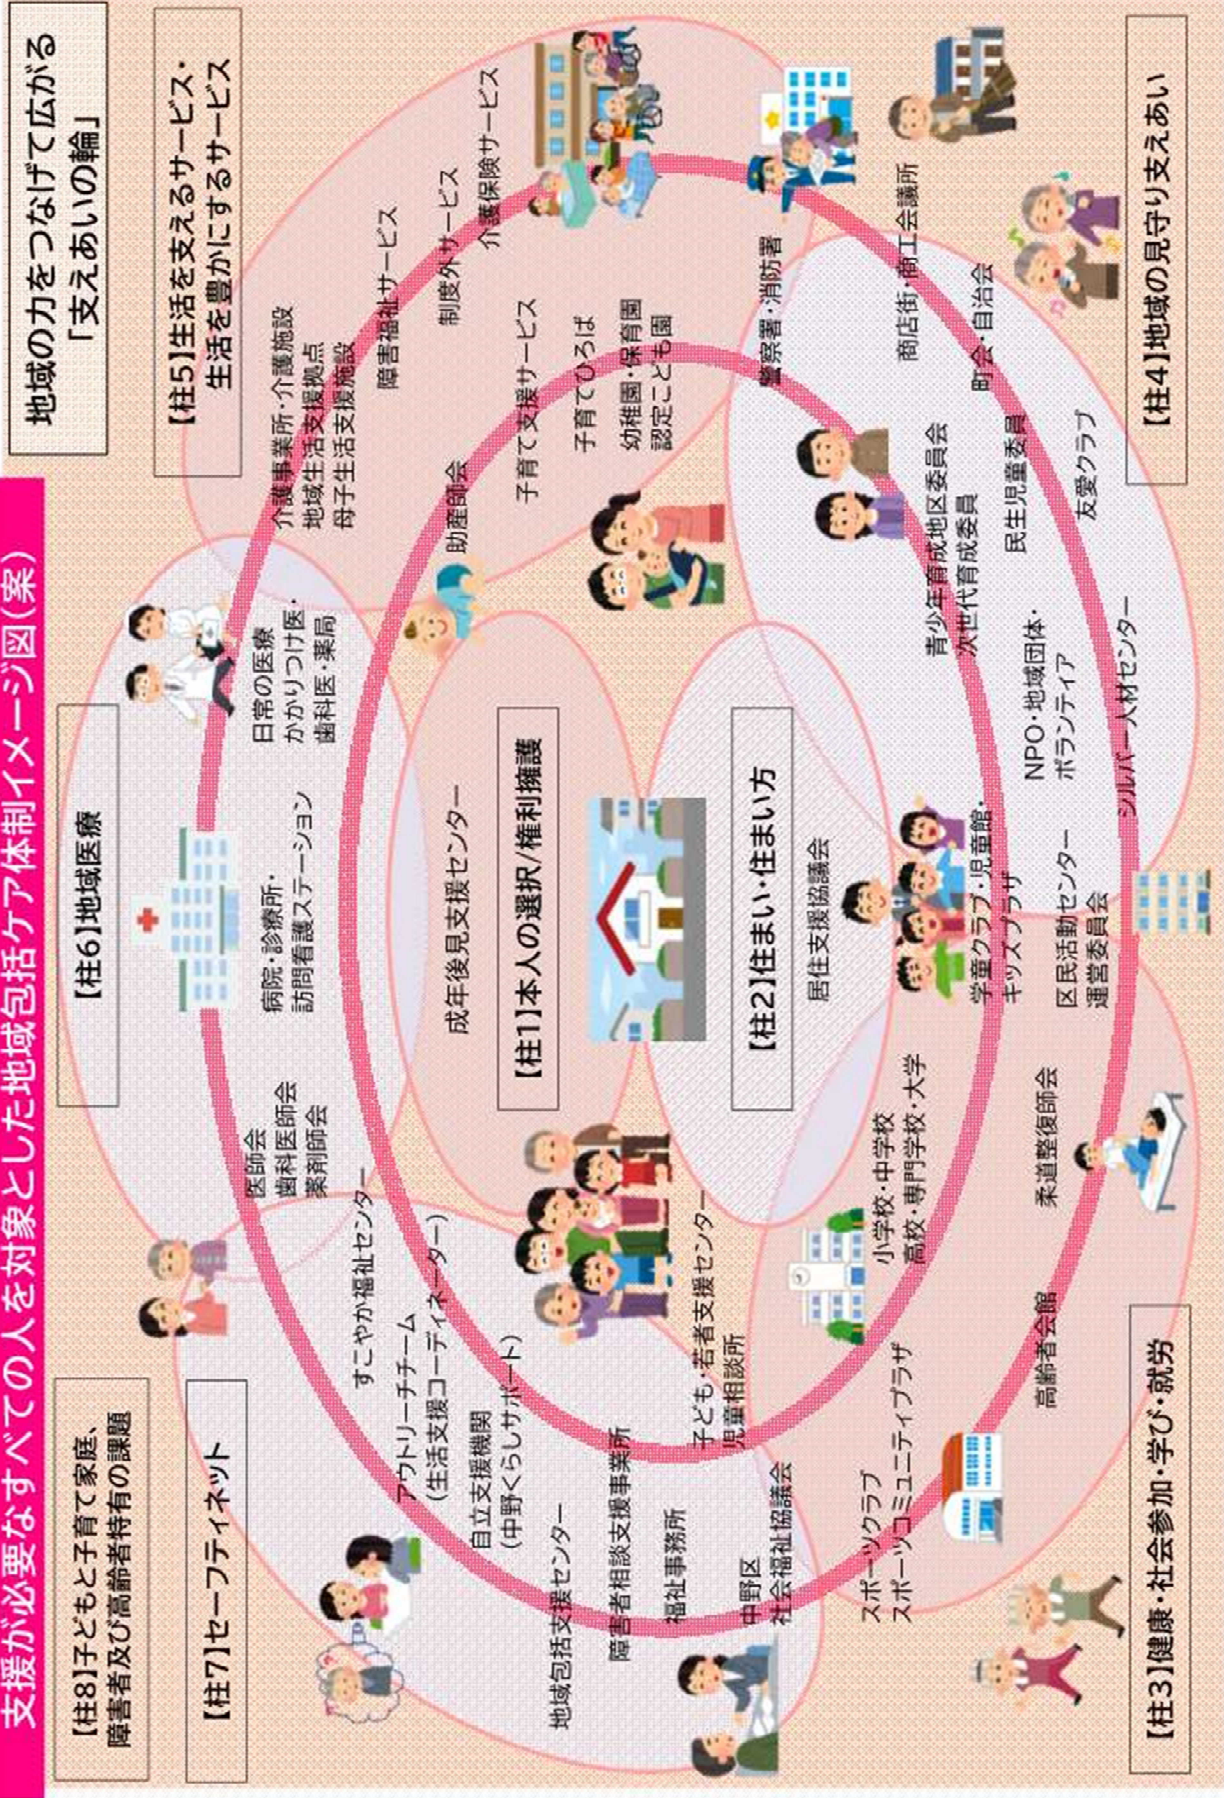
支援が必要なすべての人を対象とした地域包括ケア体制イメージ図（案）

地域の力をつなげて広がる「支えあいの輪」

【柱5】生活を支えるサービス・生活を豊かにするサービス

介護事業所・介護施設
地域生活支援拠点
母子生活支援施設
障害福祉サービス
制度外サービス
介護保険サービス
子育て支援サービス
子育てひろば
幼稚園・保育園
認定こども園
助産師会

【柱4】地域の見守り支えあい

警察署・消防署
商店街・商工会議所
町会・自治会
青少年育成地区委員会
次世代育成委員
民生児童委員
友愛クラブ
NPO・地域団体・ボランティア
シルバー人材センター

【柱6】地域医療

日常の医療
かかりつけ医・歯科医・薬局
病院・診療所・訪問看護ステーション
医師会
歯科医師会
薬剤師会

【柱1】本人の選択/権利擁護

成年後見支援センター

【柱2】住まい・住まい方

居住支援協議会
学童クラブ・児童館・キッズ・プラザ
区民活動センター運営委員会

【柱8】子どもと子育て家庭、障害者及び高齢者特有の課題

【柱7】セーフティネット

すこやか福祉センター
アウトリーチチーム
（生活支援コーディネーター）
自立支援機関
（中野くらしサポート）
子ども・若者支援センター
児童相談所
地域包括支援センター
障害者相談支援事業所
福祉事務所
中野区
社会福祉協議会

【柱3】健康・社会参加・学び・就労

小学校・中学校
高校・専門学校・大学
柔道整復師会
高齢者会館
スポーツクラブ
スポーツコミュニティプラザ